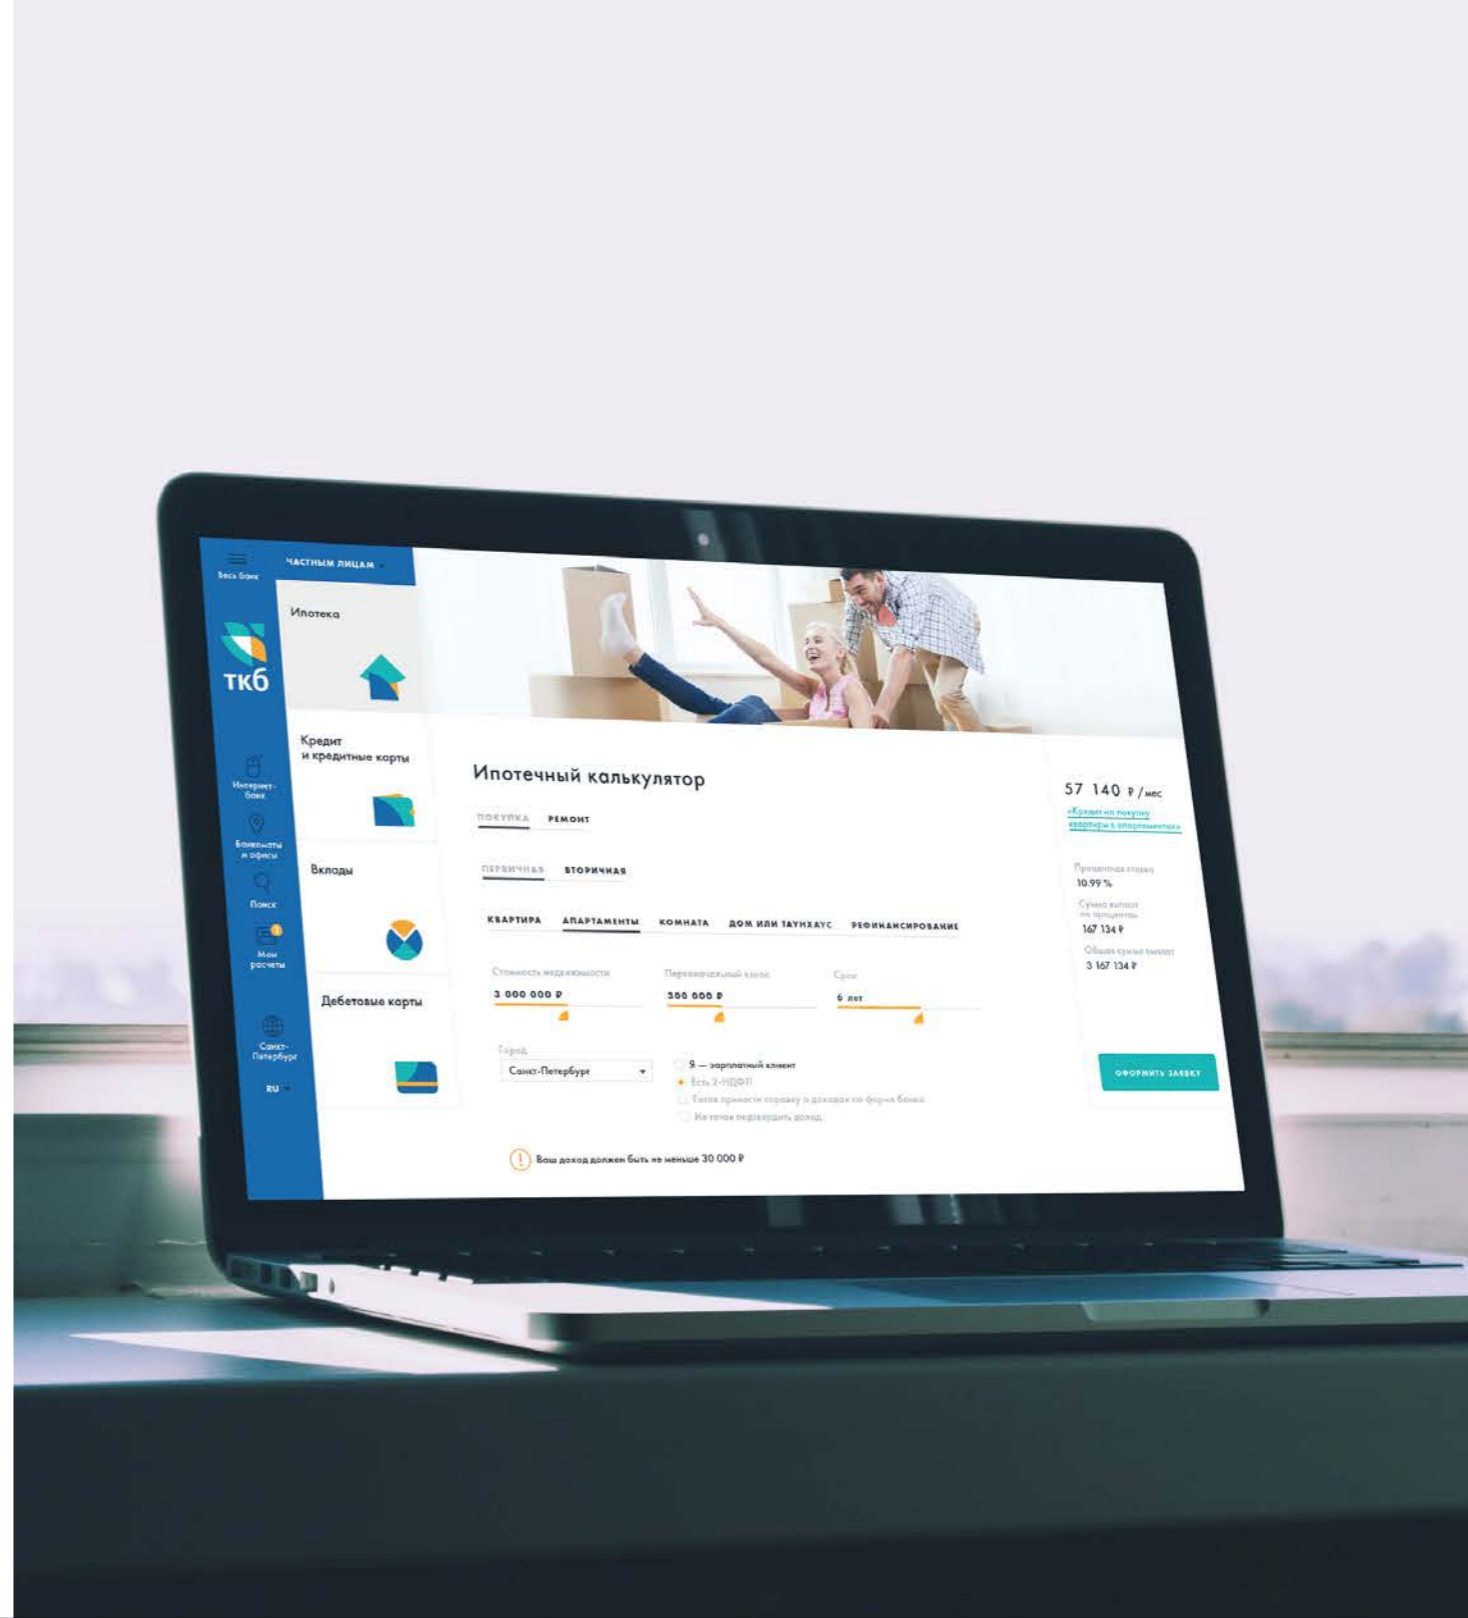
Весь банк

ЧАСТНЫМ ЛИЦАМ

ТКБ

Интернет-банк

Банкоматы и офисы

Поиск

Мои расчеты

Санкт-Петербург

RU

Ипотека

Кредит и кредитные карты

Вклады

Дебетовые карты

Ипотечный калькулятор

ПОКУПКА РЕМОНТ

ПЕРВИЧНАЯ ВТОРИЧНАЯ

КВАРТИРА АПАРТАМЕНТЫ КОМНАТА ДОМ ИЛИ ТАУНХАУС РЕФИНАНСИРОВАНИЕ

Стоимость недвижимости
3 000 000 ₽

Первоначальный взнос
300 000 ₽

Срок
6 лет

Город
Санкт-Петербург

Я — зарплатный клиент
Есть 2-НДФЛ
Готов принести справку о доходах по форме банка
Не готов подтвердить доход

Ваш доход должен быть не меньше 30 000 ₽

57 140 ₽ / мес
«Кредит на покупку квартиры в апартаментах»

Процентная ставка
10.99 %
Сумма выплат по процентам
167 134 ₽
Общая сумма выплат
3 167 134 ₽

ОФОРМИТЬ ЗАЯВКУ